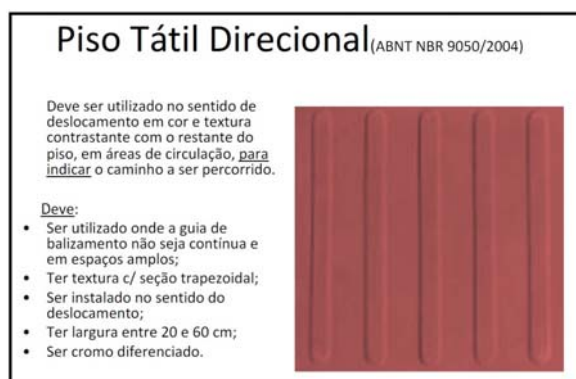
Piso Tátil Direcional(ABNT NBR 9050/2004)

Deve ser utilizado no sentido de deslocamento em cor e textura contrastante com o restante do piso, em áreas de circulação, para indicar o caminho a ser percorrido.

Deve:
- Ser utilizado onde a guia de balizamento não seja contínua e em espaços amplos;
- Ter textura c/ seção trapezoidal;
- Ser instalado no sentido do deslocamento;
- Ter largura entre 20 e 60 cm;
- Ser cromo diferenciado.